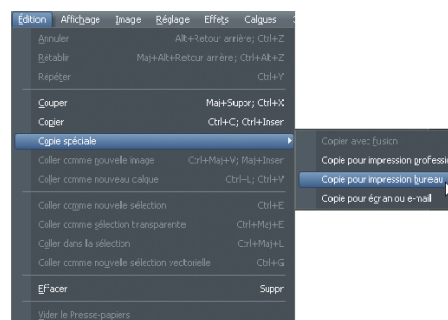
Édition Affichage Image Réglage Effets Calques

Annuler Alt+Retour arrière; Ctrl+Z
Rétablir Maj+Alt+Retour arrière; Ctrl+Alt+Z
Répéter Ctrl+Y
Couper Maj+Suppr; Ctrl+X
Copier Ctrl+C; Ctrl+Inser
Copie spéciale
Coller comme nouvelle image Ctrl+Maj+V; Maj+Inser
Coller comme nouveau calque Ctrl+L; Ctrl+V
Coller comme nouvelle sélection Ctrl+E
Coller comme sélection transparente Ctrl+Maj+E
Coller dans la sélection Ctrl+Maj+L
Coller comme nouvelle sélection vectorielle Ctrl+G
Effacer Suppr
Vider le Presse-papiers

Copier avec fusion
Copie pour impression professi
Copie pour impression bureau
Copie pour écran ou e-mail